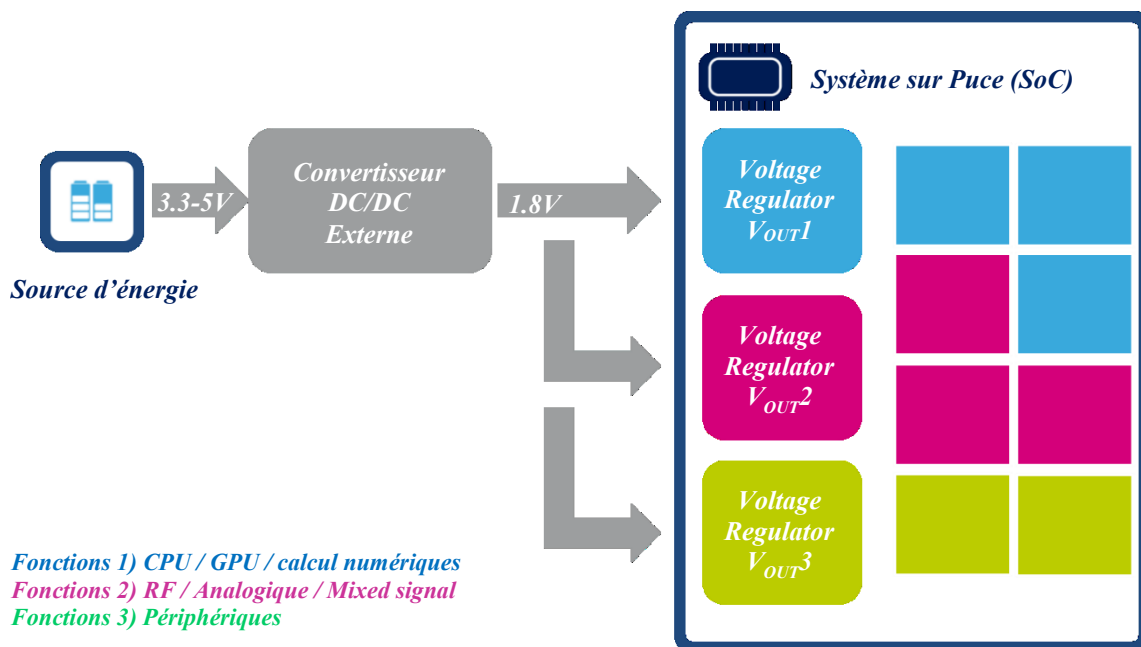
Système sur Puce (SoC)

Source d'énergie

3.3-5V

Convertisseur DC/DC Externe

1.8V

Voltage Regulator $V_{OUT}1$

Voltage Regulator $V_{OUT}2$

Voltage Regulator $V_{OUT}3$

Fonctions 1) CPU / GPU / calcul numériques
Fonctions 2) RF / Analogique / Mixed signal
Fonctions 3) Périphériques